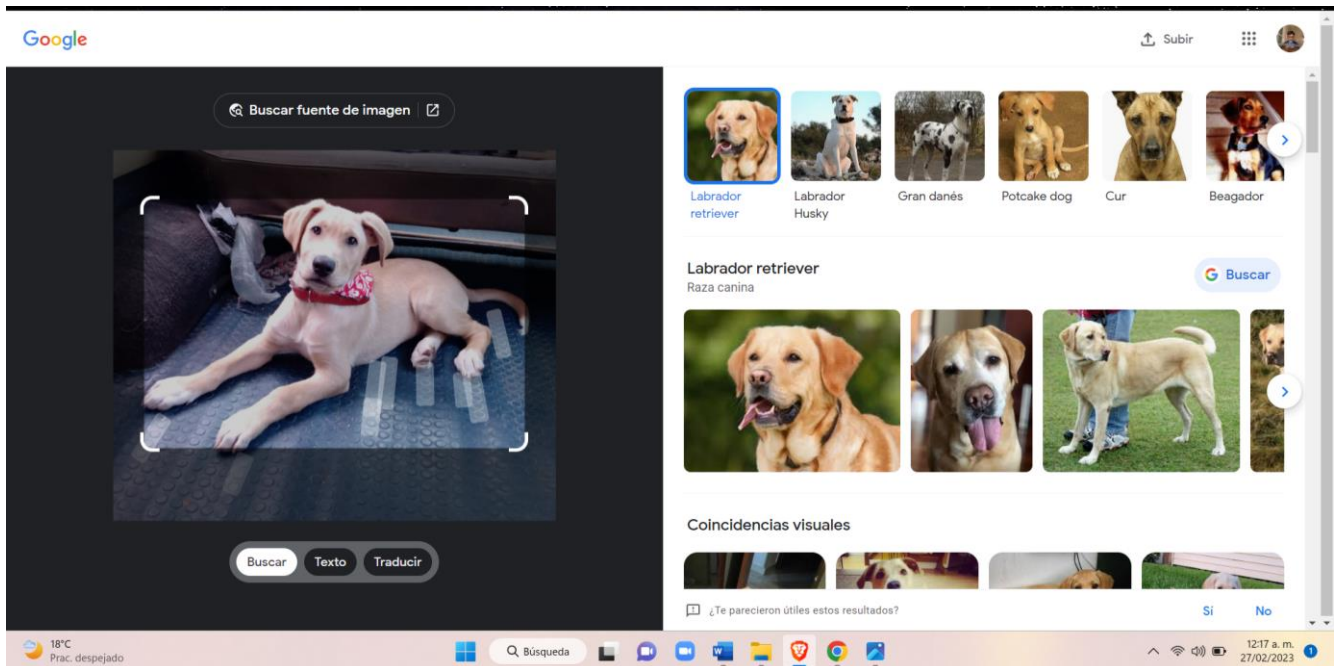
Google

Subir

Buscar fuente de imagen

Labrador retriever
Labrador Husky
Gran danés
Potcake dog
Cur
Beagador

Labrador retriever
Raza canina

Buscar

Coincidencias visuales

Buscar
Texto
Traducir

¿Te parecieron útiles estos resultados?
Sí
No

18°C
Prac. despejado

Búsqueda

12:17 a. m.
27/02/2023